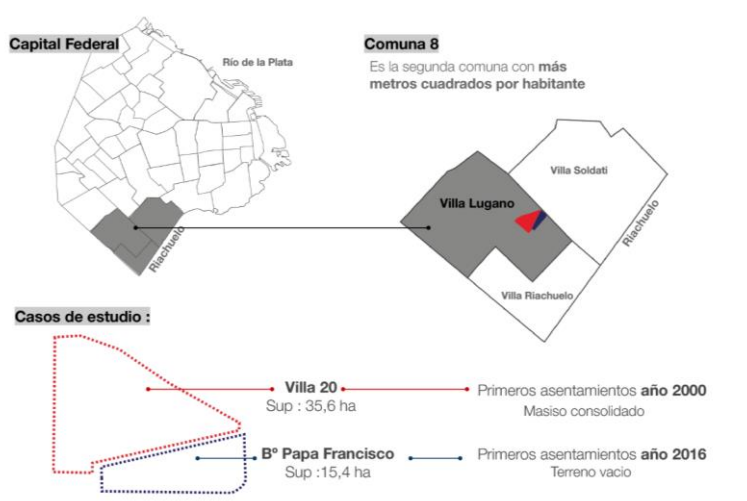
Capital Federal

Río de la Plata

Riachuelo

Comuna 8

Es la segunda comuna con **más metros cuadrados por habitante**

Villa Soldati

Villa Lugano

Riachuelo

Villa Riachuelo

Casos de estudio :

Villa 20
Sup : 35,6 ha

Primeros asentamientos **año 2000**
Masiso consolidado

Bº Papa Francisco
Sup :15,4 ha

Primeros asentamientos **año 2016**
Terreno vacio